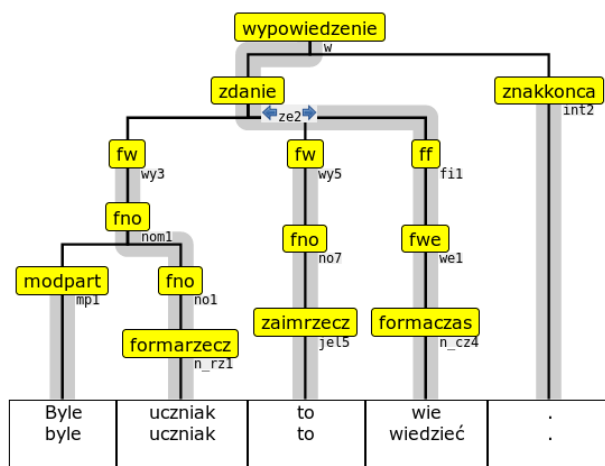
wypowiedzenie
w
zdanie
ze2
znakkonca
int2
fw
wy3
fw
wy5
ff
fi1
fno
nom1
fno
no7
fwe
we1
modpart
mp1
fno
no1
zaimrzecz
jel5
formaczas
n_cz4
formarzecz
n_rz1

| Byle byle | uczniak uczniak | to to | wie wiedzieć | . . |
|---|---|---|---|---|